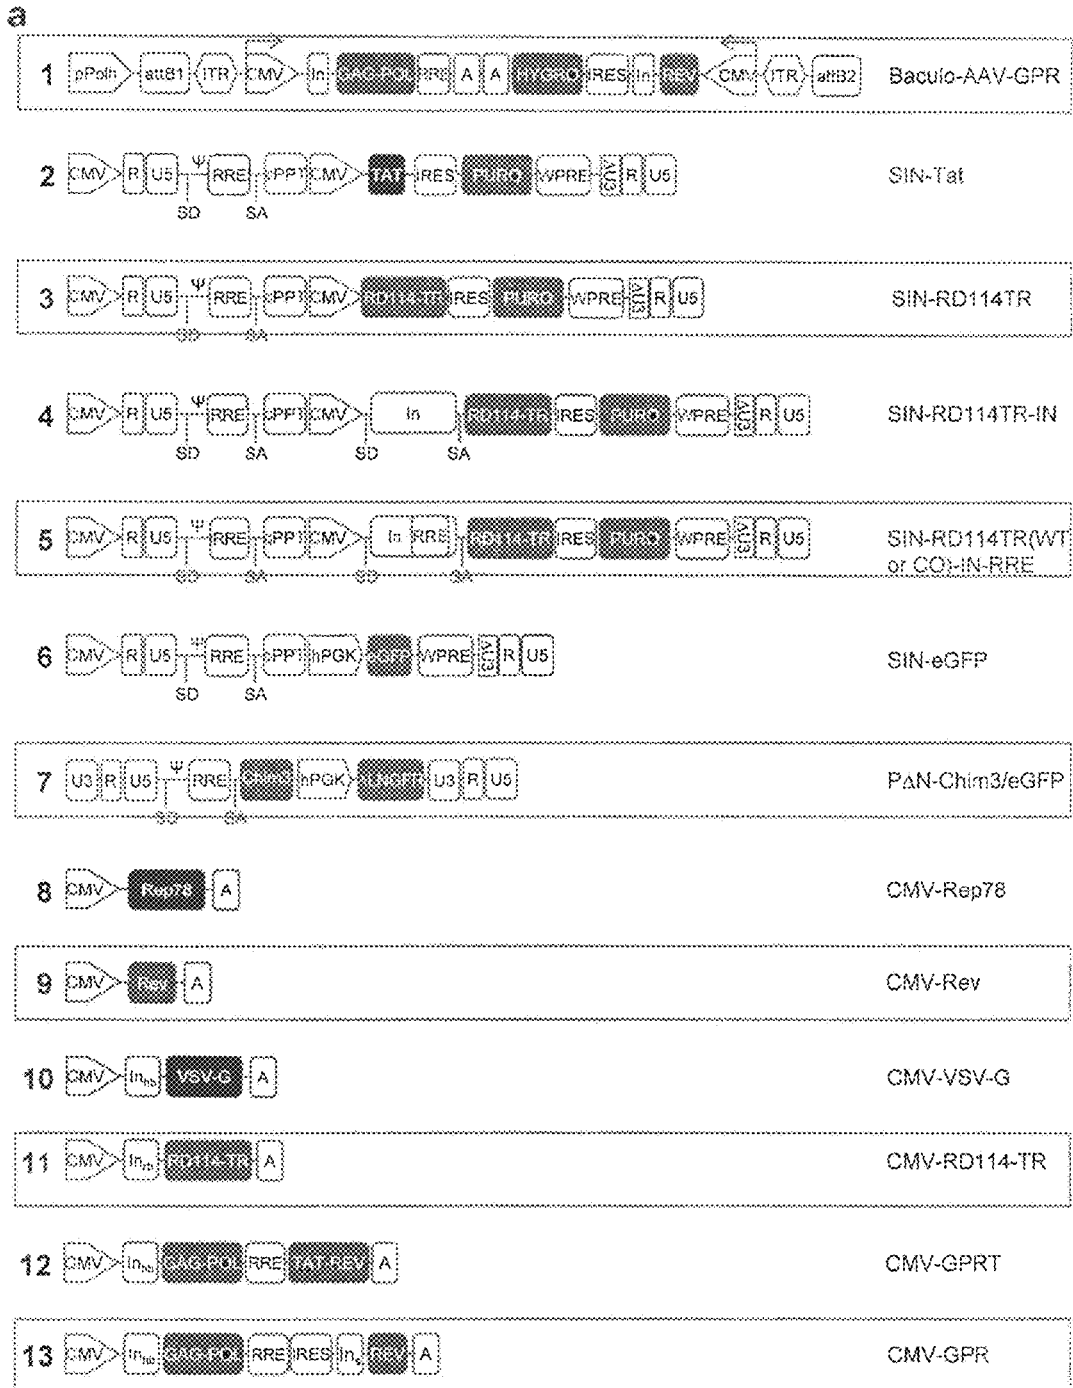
a

1 pPolh attB1 ITR CMV In GAG-POL RRE A A HYGRO IRES In REV CMV ITR attB2 Baculo-AAV-GPR

2 CMV R U5 Ψ RRE cPPT CMV TAT IRES PURO WPRE ΔU3 R U5 SIN-Tat
SD SA

3 CMV R U5 Ψ RRE cPPT CMV RD114-TR IRES PURO WPRE ΔU3 R U5 SIN-RD114TR
SD SA

4 CMV R U5 Ψ RRE cPPT CMV In RD114-TR IRES PURO WPRE ΔU3 R U5 SIN-RD114TR-IN
SD SA SD SA

5 CMV R U5 Ψ RRE cPPT CMV In RRE RD114-TR IRES PURO WPRE ΔU3 R U5 SIN-RD114TR(WT or CO)-IN-RRE
SD SA SD SA

6 CMV R U5 Ψ RRE cPPT hPGK eGFP WPRE ΔU3 R U5 SIN-eGFP
SD SA

7 U3 R U5 Ψ RRE Chim3 hPGK eGFP U3 R U5 PΔN-Chim3/eGFP
SD SA

8 CMV Rep78 A CMV-Rep78

9 CMV Rev A CMV-Rev

10 CMV In$_{hb}$ VSV-G A CMV-VSV-G

11 CMV In$_{hb}$ RD114-TR A CMV-RD114-TR

12 CMV In$_{hb}$ GAG-POL RRE TAT-REV A CMV-GPRT

13 CMV In$_{hb}$ GAG-POL RRE IRES In$_{s}$ REV A CMV-GPR